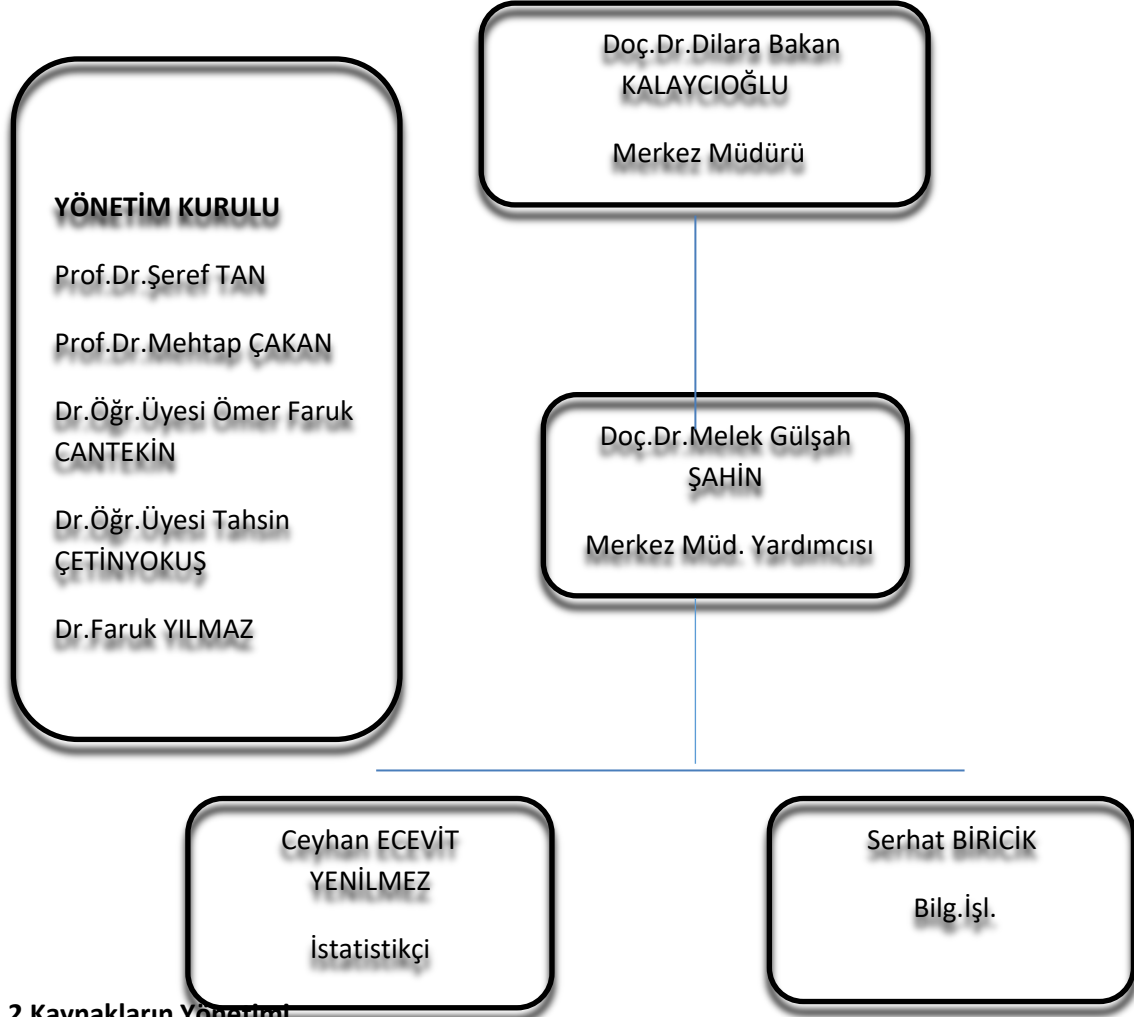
Doç.Dr.Dilara Bakan KALAYCIOĞLU

Merkez Müdürü

YÖNETİM KURULU

Prof.Dr.Şeref TAN

Prof.Dr.Mehtap ÇAKAN

Dr.Öğr.Üyesi Ömer Faruk CANTEKİN

Dr.Öğr.Üyesi Tahsin ÇETİNYOKUŞ

Dr.Faruk YILMAZ

Doç.Dr.Melek Gülşah ŞAHİN

Merkez Müd. Yardımcısı

Ceyhan ECEVİT YENİLMEZ

İstatistikçi

Serhat BİRİCİK

Bilg.İşl.

2 Kaynakların Yönetimi